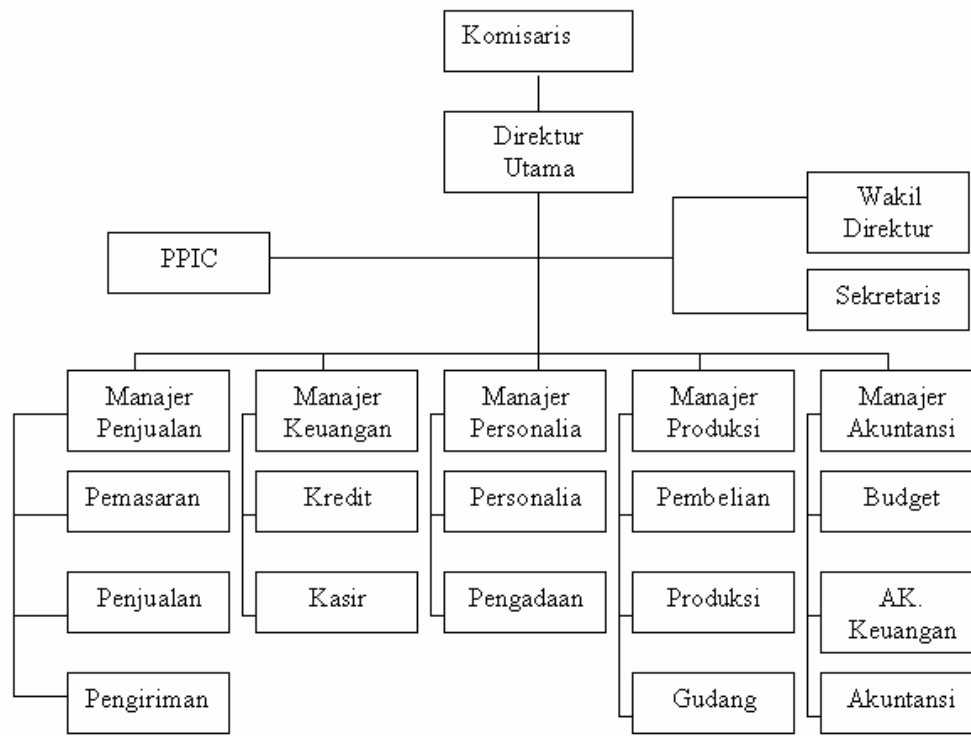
Komisaris

Direktur Utama

Wakil Direktur

PPIC

Sekretaris

Manajer Penjualan

Pemasaran

Penjualan

Pengiriman

Manajer Keuangan

Kredit

Kasir

Manajer Personalia

Personalia

Pengadaan

Manajer Produksi

Pembelian

Produksi

Gudang

Manajer Akuntansi

Budget

AK. Keuangan

Akuntansi